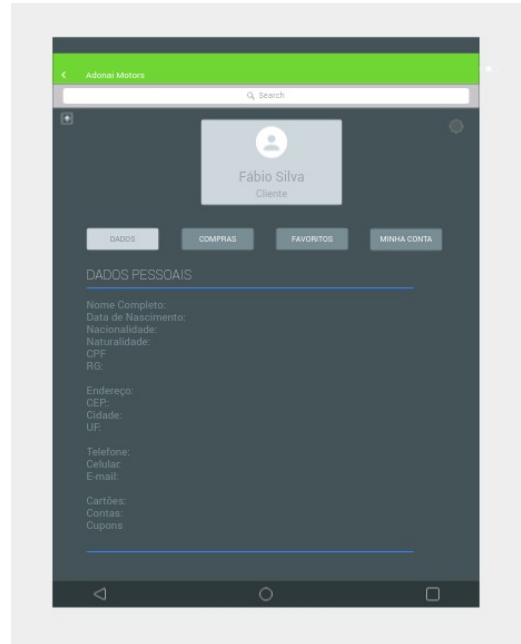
< Adonai Motors

Search

Fábio Silva
Cliente

DADOS
COMPRAS
FAVORITOS
MINHA CONTA

DADOS PESSOAIS

Nome Completo:
Data de Nascimento:
Nacionalidade:
Naturalidade:
CPF
RG:

Endereço:
CEP:
Cidade:
UF:

Telefone:
Celular:
E-mail:

Cartões:
Contas:
Cupons